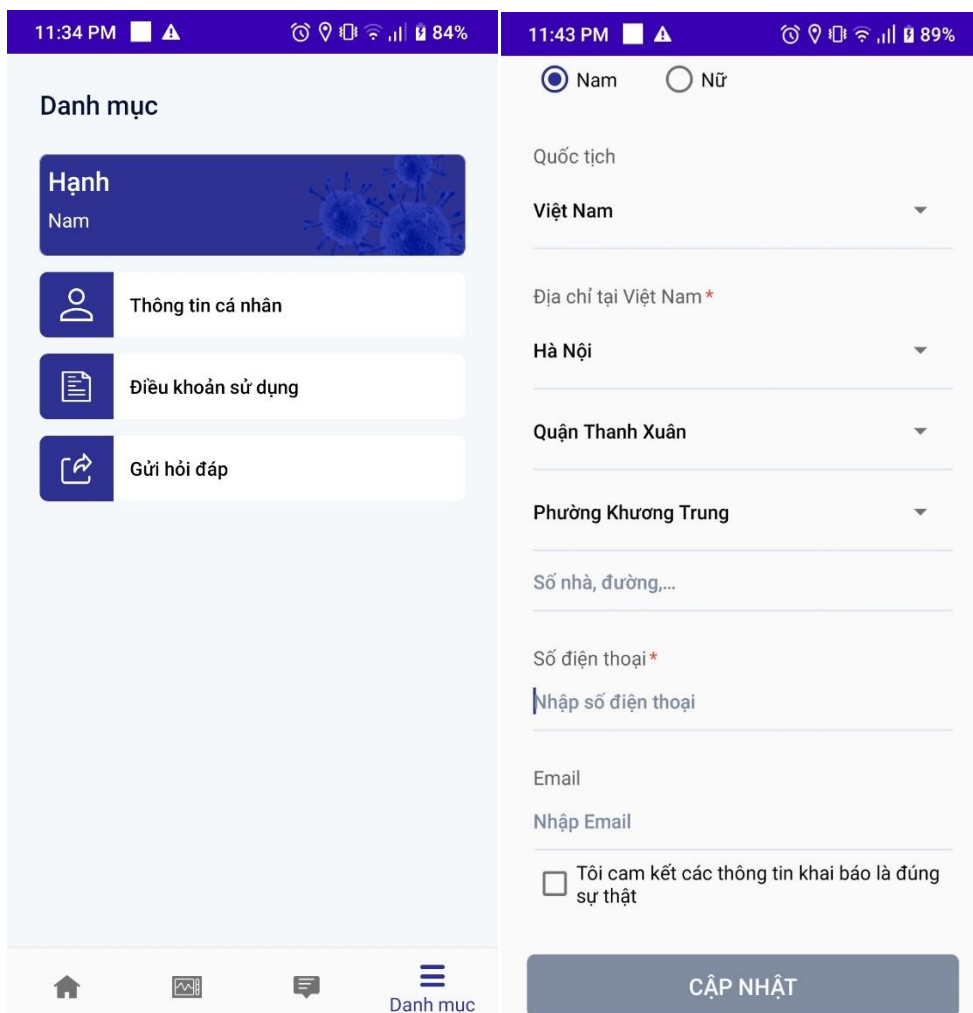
11:34 PM 84%

Danh mục

Hạnh
Nam

Thông tin cá nhân

Điều khoản sử dụng

Gửi hỏi đáp

Danh mục

11:43 PM 89%

Nam Nữ

Quốc tịch

Việt Nam

Địa chỉ tại Việt Nam*

Hà Nội

Quận Thanh Xuân

Phường Khương Trung

Số nhà, đường,...

Số điện thoại*

Nhập số điện thoại

Email

Nhập Email

Tôi cam kết các thông tin khai báo là đúng sự thật

CẬP NHẬT